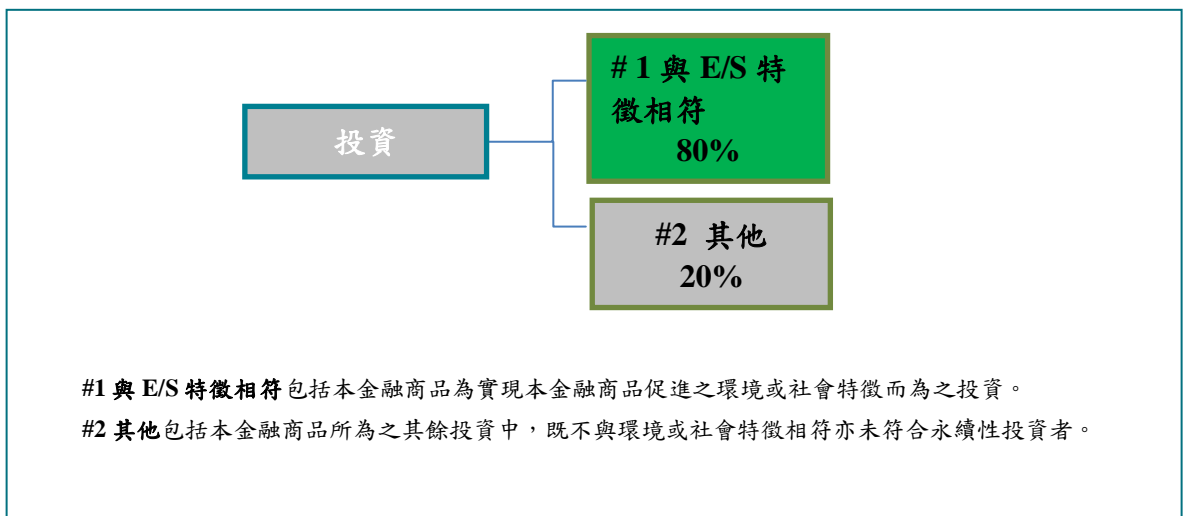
投資

# 1 與 E/S 特徵相符
80%

#2 其他
20%

#1 與 E/S 特徵相符包括本金融商品為實現本金融商品促進之環境或社會特徵而為之投資。

#2 其他包括本金融商品所為之其餘投資中，既不與環境或社會特徵相符亦未符合永續性投資者。